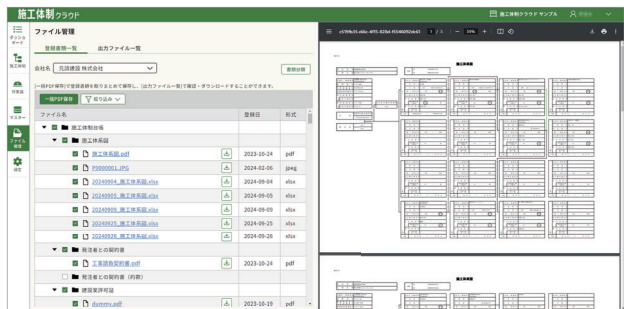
施工体制クラウド

施工体制クラウド サンプル

ダッシュボード
施工体制
現場
マスター
ファイル管理
設定

ファイル管理

登録書類一覧　出力ファイル一覧

会社名 元請建設 株式会社

書類分類

[一括PDF保存]で登録書類を取りまとめて保存し、[出力ファイル一覧]で確認・ダウンロードすることができます。

一括PDF保存　絞り込み

| ファイル名 | | 登録日 | 形式 |
|---|---|---|---|
| 施工体制台帳 | | | |
| 施工体系図 | | | |
| 施工体系図.pdf | | 2023-10-24 | pdf |
| P0000011.JPG | | 2024-02-06 | jpeg |
| 20240904_施工体系図.xlsx | | 2024-09-04 | xlsx |
| 20240905_施工体系図.xlsx | | 2024-09-05 | xlsx |
| 20240909_施工体系図.xlsx | | 2024-09-09 | xlsx |
| 20240925_施工体系図.xlsx | | 2024-09-25 | xlsx |
| 20240926_施工体系図.xlsx | | 2024-09-26 | xlsx |
| 発注者との契約書 | | | |
| 工事請負契約書.pdf | | 2023-10-24 | pdf |
| 発注者との契約書（約款） | | | |
| 建設業許可証 | | | |
| dummy.pdf | | 2023-10-19 | pdf |

c57f4b31-eb6c-4ff5-82b4-f0546092eb61　1 / 1　100%

施工体系図